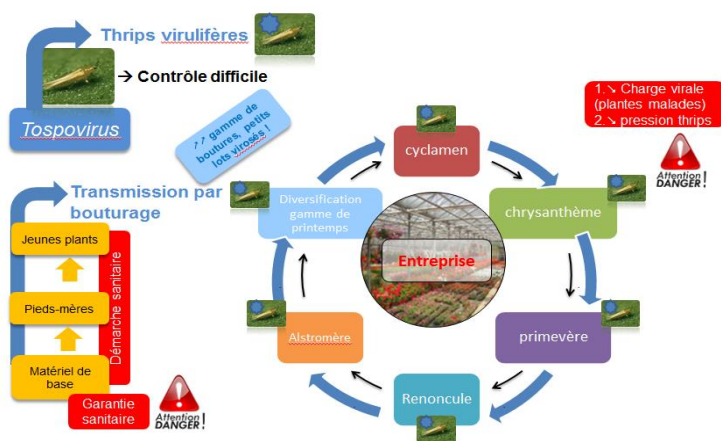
Thrips virulifères

→ Contrôle difficile

Tospovirus

↗ gamme de boutures, petits lots virosés !

1. ↘ Charge virale (plantes malades)
2. ↘ pression thrips

Attention DANGER !

Transmission par bouturage

Jeunes plants

Pieds-mères

Matériel de base

Démarche sanitaire

Garantie sanitaire

Attention DANGER !

cyclamen

chrysanthème

primevère

Renoncule

Alstromère

Diversification gamme de printemps

Entreprise